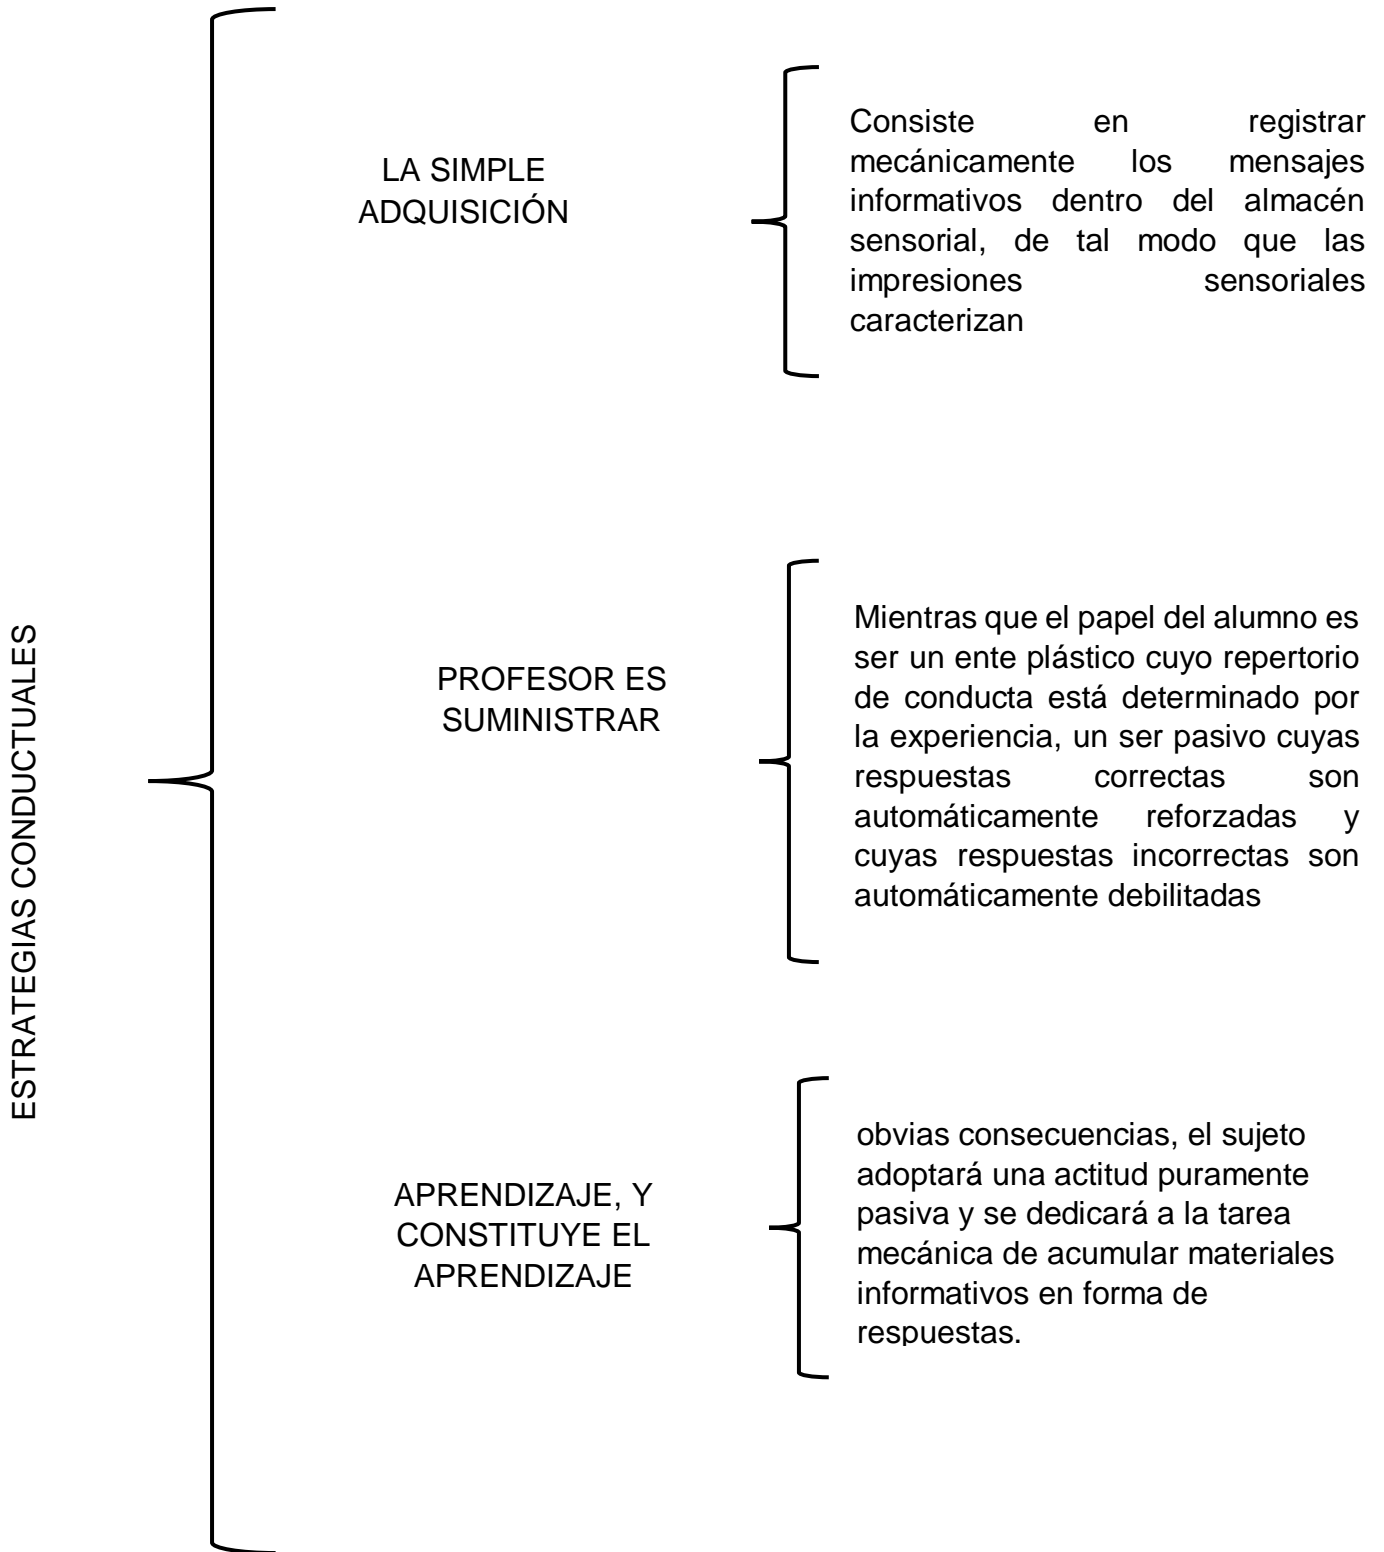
ESTRATEGIAS CONDUCTUALES

LA SIMPLE ADQUISICIÓN

Consiste en registrar mecánicamente los mensajes informativos dentro del almacén sensorial, de tal modo que las impresiones sensoriales caracterizan

PROFESOR ES SUMINISTRAR

Mientras que el papel del alumno es ser un ente plástico cuyo repertorio de conducta está determinado por la experiencia, un ser pasivo cuyas respuestas correctas son automáticamente reforzadas y cuyas respuestas incorrectas son automáticamente debilitadas

APRENDIZAJE, Y CONSTITUYE EL APRENDIZAJE

obvias consecuencias, el sujeto adoptará una actitud puramente pasiva y se dedicará a la tarea mecánica de acumular materiales informativos en forma de respuestas.